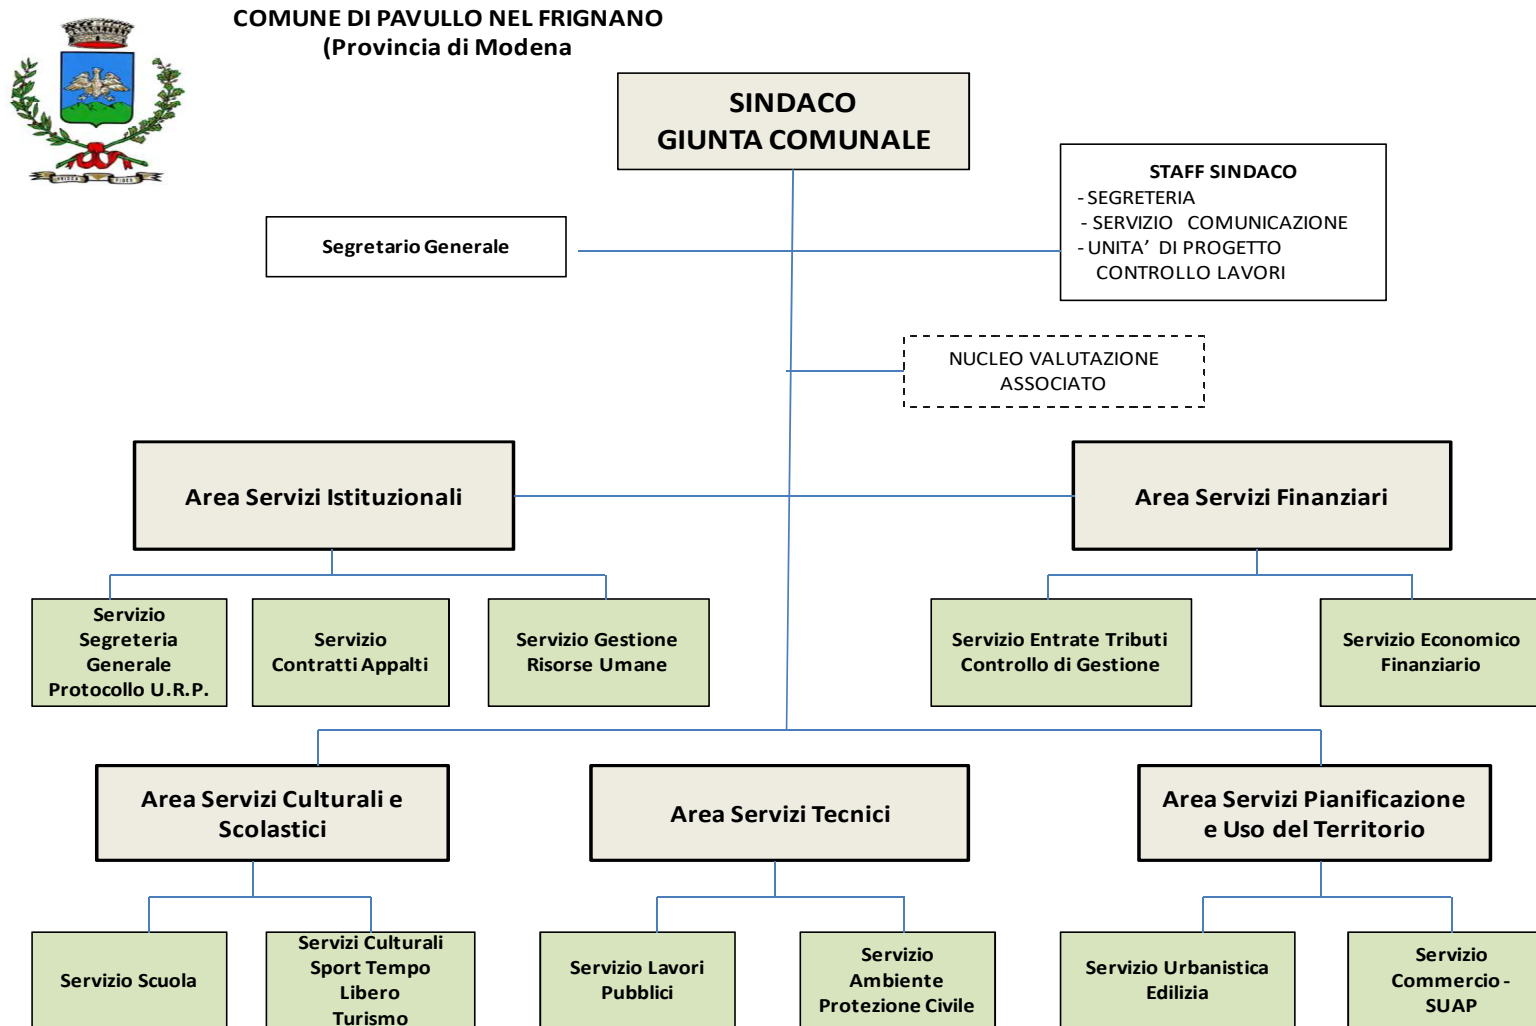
COMUNE DI PAVULLO NEL FRIGNANO
(Provincia di Modena

SINDACO
GIUNTA COMUNALE

STAFF SINDACO
- SEGRETERIA
- SERVIZIO COMUNICAZIONE
- UNITA' DI PROGETTO CONTROLLO LAVORI

Segretario Generale

NUCLEO VALUTAZIONE ASSOCIATO

Area Servizi Istituzionali

Area Servizi Finanziari

Servizio Segreteria Generale Protocollo U.R.P.

Servizio Contratti Appalti

Servizio Gestione Risorse Umane

Servizio Entrate Tributi Controllo di Gestione

Servizio Economico Finanziario

Area Servizi Culturali e Scolastici

Area Servizi Tecnici

Area Servizi Pianificazione e Uso del Territorio

Servizio Scuola

Servizi Culturali Sport Tempo Libero Turismo

Servizio Lavori Pubblici

Servizio Ambiente Protezione Civile

Servizio Urbanistica Edilizia

Servizio Commercio - SUAP